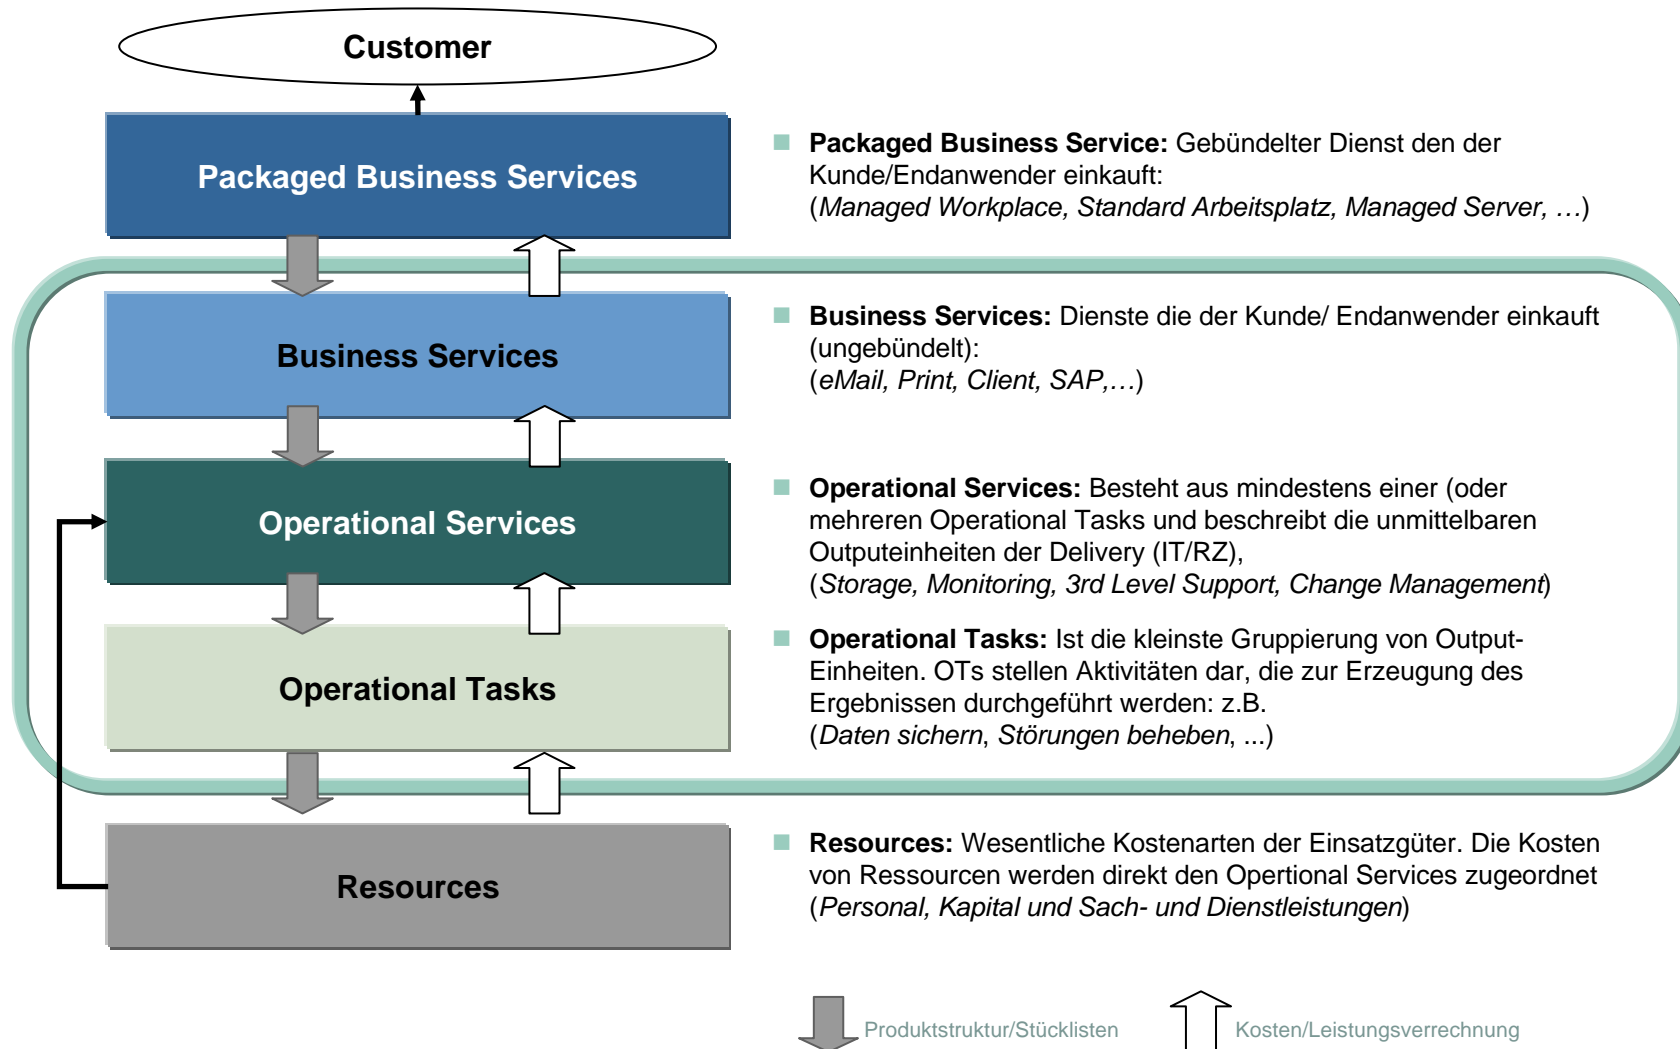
Customer

Packaged Business Services

Business Services

Operational Services

Operational Tasks

Resources

Packaged Business Service: Gebündelter Dienst den der Kunde/Endanwender einkauft: (Managed Workplace, Standard Arbeitsplatz, Managed Server, …)

Business Services: Dienste die der Kunde/ Endanwender einkauft (ungebündelt): (eMail, Print, Client, SAP,…)

Operational Services: Besteht aus mindestens einer (oder mehreren Operational Tasks und beschreibt die unmittelbaren Outputeinheiten der Delivery (IT/RZ), (Storage, Monitoring, 3rd Level Support, Change Management)

Operational Tasks: Ist die kleinste Gruppierung von Output-Einheiten. OTs stellen Aktivitäten dar, die zur Erzeugung des Ergebnissen durchgeführt werden: z.B. (Daten sichern, Störungen beheben, ...)

Resources: Wesentliche Kostenarten der Einsatzgüter. Die Kosten von Ressourcen werden direkt den Opertional Services zugeordnet (Personal, Kapital und Sach- und Dienstleistungen)

Produktstruktur/Stücklisten

Kosten/Leistungsverrechnung